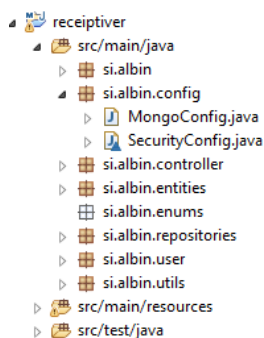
receiptiver
src/main/java
si.albin
si.albin.config
MongoConfig.java
SecurityConfig.java
si.albin.controller
si.albin.entities
si.albin.enums
si.albin.repositories
si.albin.user
si.albin.utils
src/main/resources
src/test/java